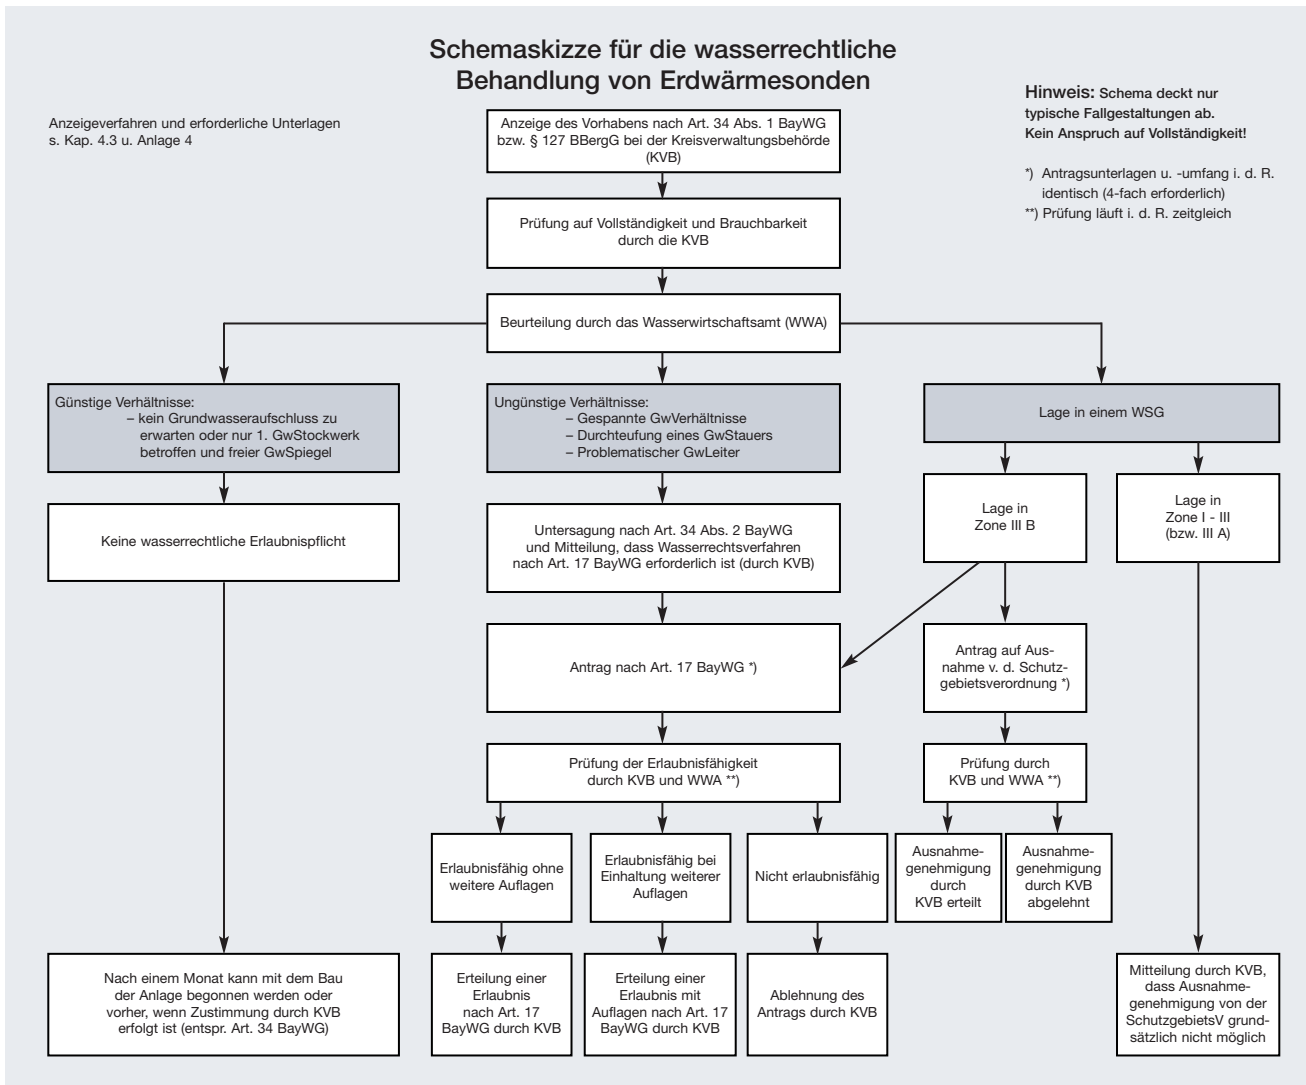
Schemaskizze für die wasserrechtliche Behandlung von Erdwärmesonden

Anzeigeverfahren und erforderliche Unterlagen s. Kap. 4.3 u. Anlage 4

Hinweis: Schema deckt nur typische Fallgestaltungen ab. Kein Anspruch auf Vollständigkeit!

*) Antragsunterlagen u. -umfang i. d. R. identisch (4-fach erforderlich)
**) Prüfung läuft i. d. R. zeitgleich

Anzeige des Vorhabens nach Art. 34 Abs. 1 BayWG bzw. § 127 BBergG bei der Kreisverwaltungsbehörde (KVB)

Prüfung auf Vollständigkeit und Brauchbarkeit durch die KVB

Beurteilung durch das Wasserwirtschaftsamt (WWA)

Günstige Verhältnisse:
– kein Grundwasseraufschluss zu erwarten oder nur 1. GwStockwerk betroffen und freier GwSpiegel

Ungünstige Verhältnisse:
– Gespannte GwVerhältnisse
– Durchteufung eines GwStauers
– Problematischer GwLeiter

Lage in einem WSG

Keine wasserrechtliche Erlaubnispflicht

Untersagung nach Art. 34 Abs. 2 BayWG und Mitteilung, dass Wasserrechtsverfahren nach Art. 17 BayWG erforderlich ist (durch KVB)

Lage in Zone III B

Lage in Zone I - III (bzw. III A)

Antrag nach Art. 17 BayWG *)

Antrag auf Ausnahme v. d. Schutzgebietsverordnung *)

Prüfung der Erlaubnisfähigkeit durch KVB und WWA **)

Prüfung durch KVB und WWA **)

Erlaubnisfähig ohne weitere Auflagen

Erlaubnisfähig bei Einhaltung weiterer Auflagen

Nicht erlaubnisfähig

Ausnahmegenehmigung durch KVB erteilt

Ausnahmegenehmigung durch KVB abgelehnt

Nach einem Monat kann mit dem Bau der Anlage begonnen werden oder vorher, wenn Zustimmung durch KVB erfolgt ist (entspr. Art. 34 BayWG)

Erteilung einer Erlaubnis nach Art. 17 BayWG durch KVB

Erteilung einer Erlaubnis mit Auflagen nach Art. 17 BayWG durch KVB

Ablehnung des Antrags durch KVB

Mitteilung durch KVB, dass Ausnahmegenehmigung von der SchutzgebietsV grundsätzlich nicht möglich